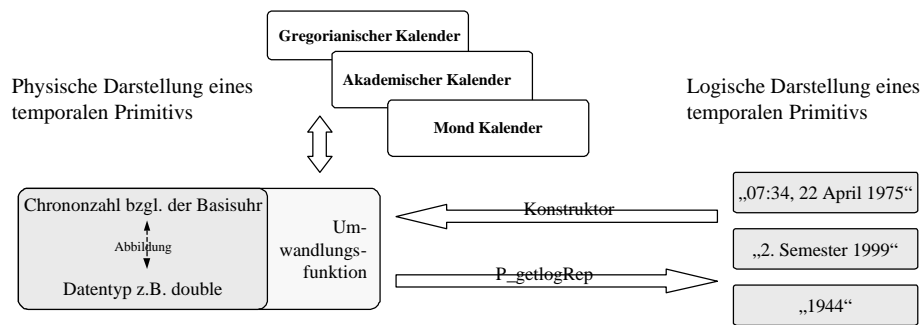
Gregorianischer Kalender

Akademischer Kalender

Mond Kalender

Physische Darstellung eines temporalen Primitivs

Logische Darstellung eines temporalen Primitivs

Chrononzahl bzgl. der Basisuhr

Abbildung

Datentyp z.B. double

Umwandlungsfunktion

Konstruktor

P_getlogRep

„07:34, 22 April 1975“

„2. Semester 1999“

„1944“